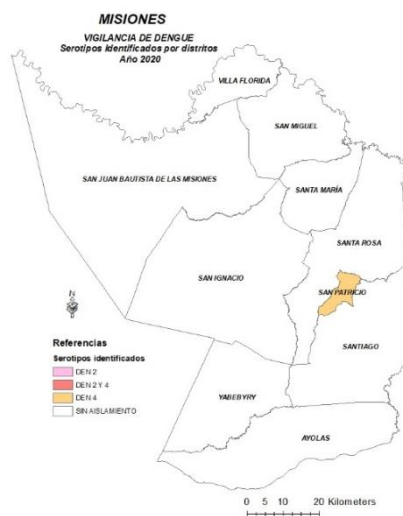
MISIONES
VIGILANCIA DE DENGUE
Serotipos identificados por distritos
Año 2020

VILLA FLORIDA
SAN MIGUEL
SAN JUAN BAUTISTA DE LAS MISIONES
SANTA MARÍA
SANTA ROSA
SAN IGNACIO
SAN PATRICIO
SANTIAGO
YABEBYRY
AYOLAS

N

Referencias
Serotipos identificados
DEN 2
DEN 2 Y 4
DEN 4
SIN AISLAMIENTO

0 5 10 20 Kilometers